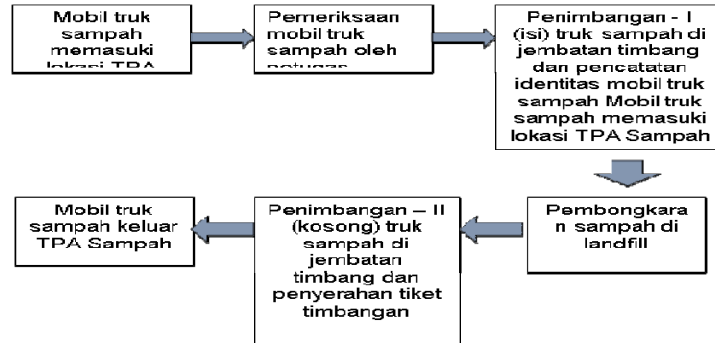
Mobil truk sampah memasuki lokasi TPA

Pemeriksaan mobil truk sampah oleh petugas

Penimbangan - I (isi) truk sampah di jembatan timbang dan pencatatan identitas mobil truk sampah Mobil truk sampah memasuki lokasi TPA Sampah

Pembongkaran sampah di landfill

Penimbangan – II (kosong) truk sampah di jembatan timbang dan penyerahan tiket timbangan

Mobil truk sampah keluar TPA Sampah